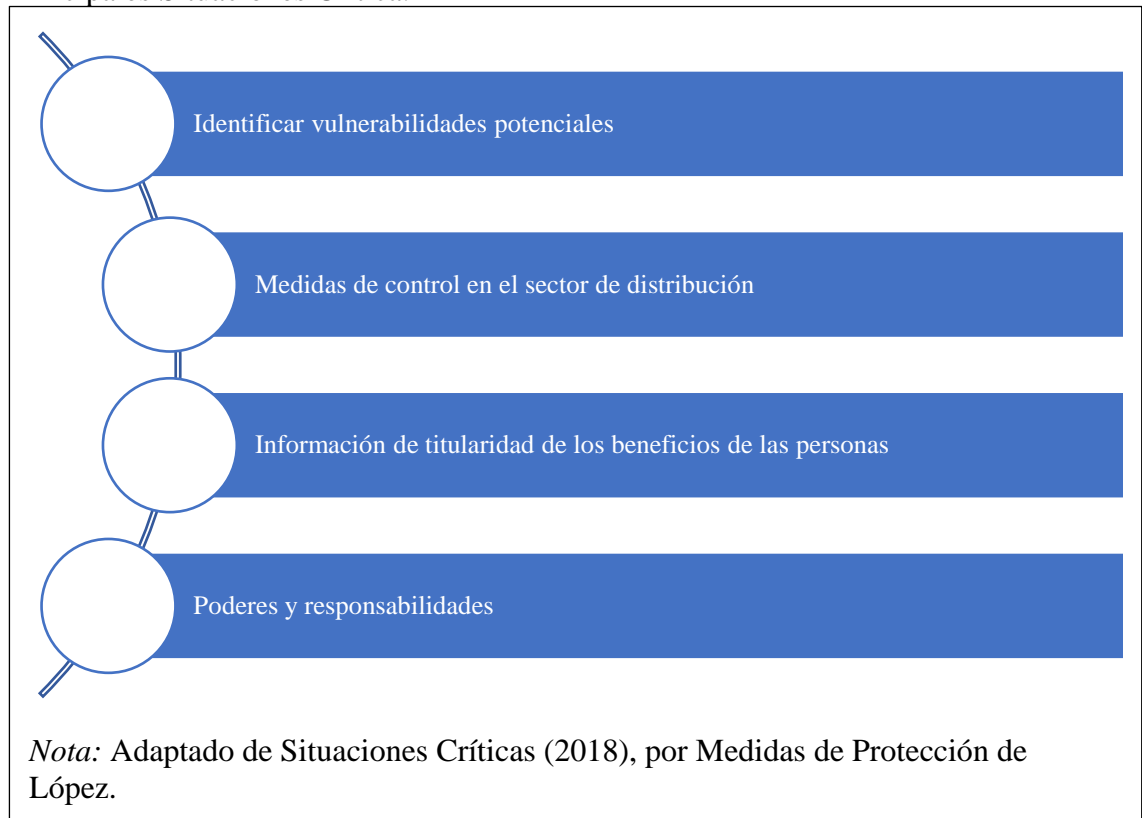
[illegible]

Identificar vulnerabilidades potenciales

Medidas de control en el sector de distribución

Información de titularidad de los beneficios de las personas

Poderes y responsabilidades

*Nota:* Adaptado de Situaciones Críticas (2018), por Medidas de Protección de López.